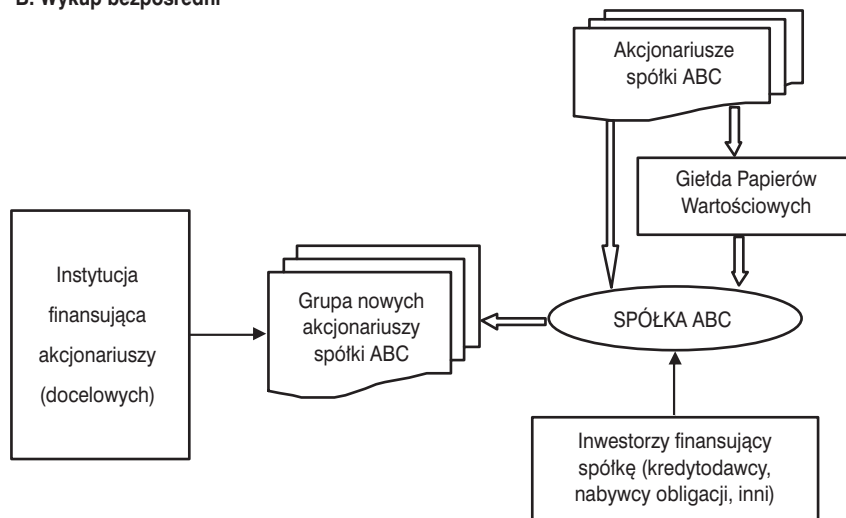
B. Wykup bezpośredni

Akcjonariusze spółki ABC

Giełda Papierów Wartościowych

Instytucja finansująca akcjonariuszy (docelowych)

Grupa nowych akcjonariuszy spółki ABC

SPÓŁKA ABC

Inwestorzy finansujący spółkę (kredytodawcy, nabywcy obligacji, inni)